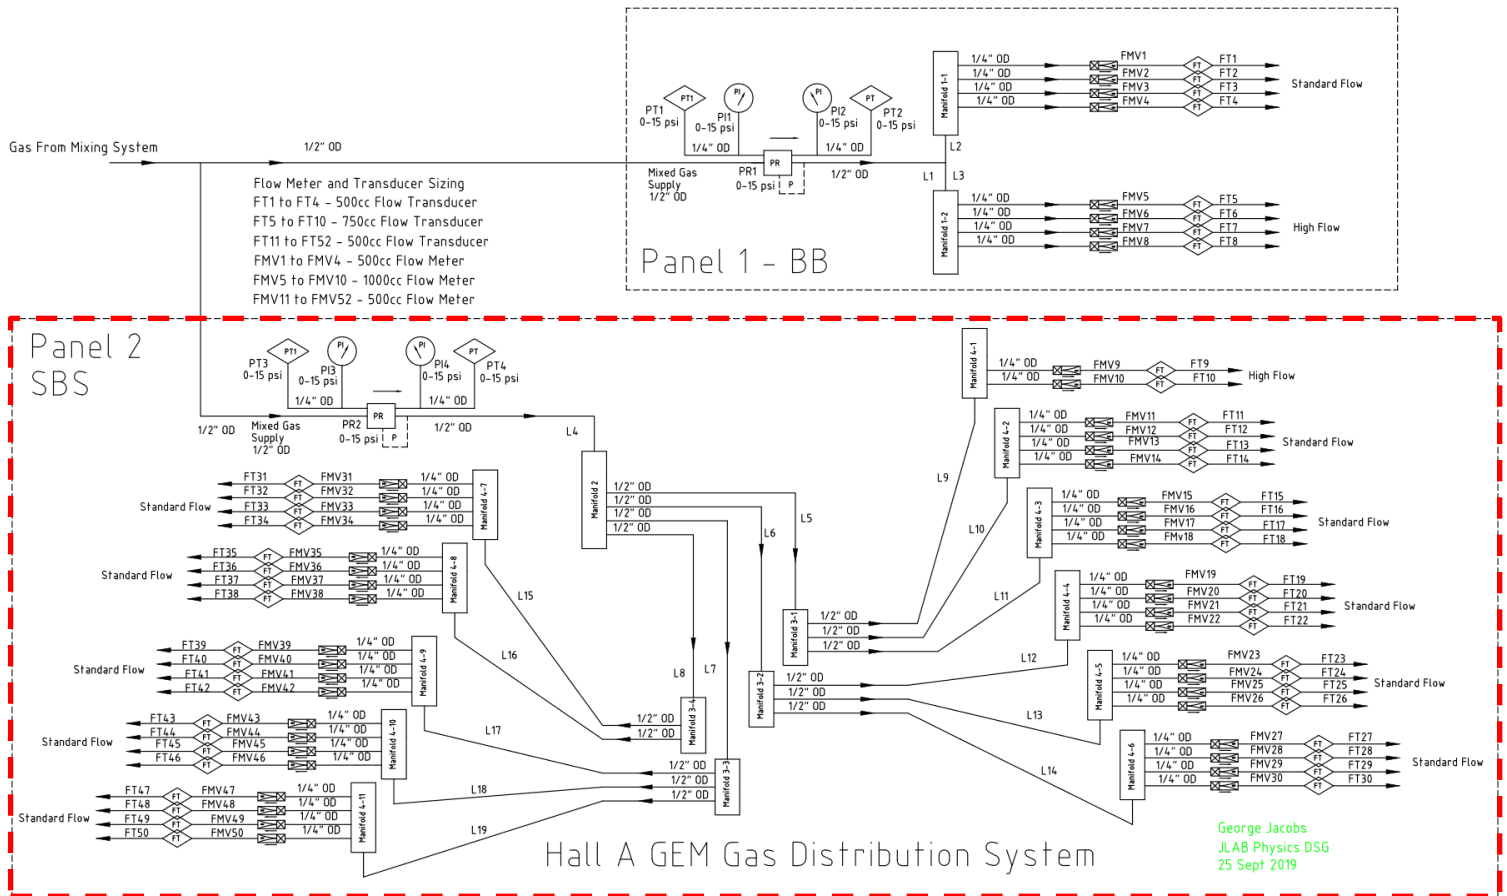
Gas From Mixing System
1/2" OD

Flow Meter and Transducer Sizing
FT1 to FT4 - 500cc Flow Transducer
FT5 to FT10 - 750cc Flow Transducer
FT11 to FT52 - 500cc Flow Transducer
FMV1 to FMV4 - 500cc Flow Meter
FMV5 to FMV10 - 1000cc Flow Meter
FMV11 to FMV52 - 500cc Flow Meter

PT1
PT1
0-15 psi
PI
PI1
0-15 psi
PI
PI2
0-15 psi
PT
PT2
0-15 psi
1/4" OD
1/4" OD
PR
PR1
0-15 psi
P
Mixed Gas
Supply
1/2" OD
1/2" OD
L1
L2
L3
Manifold 1-1
1/4" OD
1/4" OD
1/4" OD
1/4" OD
FMV1
FMV2
FMV3
FMV4
FT
FT
FT
FT
FT1
FT2
FT3
FT4
Standard Flow
Manifold 1-2
1/4" OD
1/4" OD
1/4" OD
1/4" OD
FMV5
FMV6
FMV7
FMV8
FT
FT
FT
FT
FT5
FT6
FT7
FT8
High Flow
Panel 1 - BB

Panel 2
SBS
PT1
PT3
0-15 psi
PI
PI3
0-15 psi
PI
PI4
0-15 psi
PT
PT4
0-15 psi
1/4" OD
1/4" OD
PR
PR2
0-15 psi
P
Mixed Gas
Supply
1/2" OD
1/2" OD
1/2" OD
L4
Manifold 2
1/2" OD
1/2" OD
1/2" OD
1/2" OD
L5
L6
L7
L8
Manifold 4-1
1/4" OD
1/4" OD
FMV9
FMV10
FT
FT
FT9
FT10
High Flow
Manifold 4-2
1/4" OD
1/4" OD
1/4" OD
1/4" OD
FMV11
FMV12
FMV13
FMV14
FT11
FT12
FT13
FT14
Standard Flow
Manifold 4-3
1/4" OD
1/4" OD
1/4" OD
1/4" OD
FMV15
FMV16
FMV17
FMv18
FT15
FT16
FT17
FT18
Standard Flow
Manifold 4-4
1/4" OD
1/4" OD
1/4" OD
1/4" OD
FMV19
FMV20
FMV21
FMV22
FT19
FT20
FT21
FT22
Standard Flow
Manifold 4-5
1/4" OD
1/4" OD
1/4" OD
1/4" OD
FMV23
FMV24
FMV25
FMV26
FT23
FT24
FT25
FT26
Standard Flow
Manifold 4-6
1/4" OD
1/4" OD
1/4" OD
1/4" OD
FMV27
FMV28
FMV29
FMV30
FT27
FT28
FT29
FT30
Standard Flow
L9
L10
L11
L12
L13
L14
Manifold 3-1
1/2" OD
1/2" OD
1/2" OD
Manifold 3-2
1/2" OD
1/2" OD
1/2" OD
Manifold 3-4
1/2" OD
1/2" OD
Manifold 3-3
1/2" OD
1/2" OD
1/2" OD
FT31
FT32
FT33
FT34
FMV31
FMV32
FMV33
FMV34
1/4" OD
1/4" OD
1/4" OD
1/4" OD
Manifold 4-7
Standard Flow
FT35
FT36
FT37
FT38
FMV35
FMV36
FMV37
FMV38
1/4" OD
1/4" OD
1/4" OD
1/4" OD
Manifold 4-8
Standard Flow
L15
L16
FT39
FT40
FT41
FT42
FMV39
FMV40
FMV41
FMV42
1/4" OD
1/4" OD
1/4" OD
1/4" OD
Manifold 4-9
Standard Flow
L17
FT43
FT44
FT45
FT46
FMV43
FMV44
FMV45
FMV46
1/4" OD
1/4" OD
1/4" OD
1/4" OD
Manifold 4-10
Standard Flow
L18
FT47
FT48
FT49
FT50
FMV47
FMV48
FMV49
FMV50
1/4" OD
1/4" OD
1/4" OD
1/4" OD
Manifold 4-11
Standard Flow
L19
Hall A GEM Gas Distribution System
George Jacobs
JLAB Physics DSG
25 Sept 2019